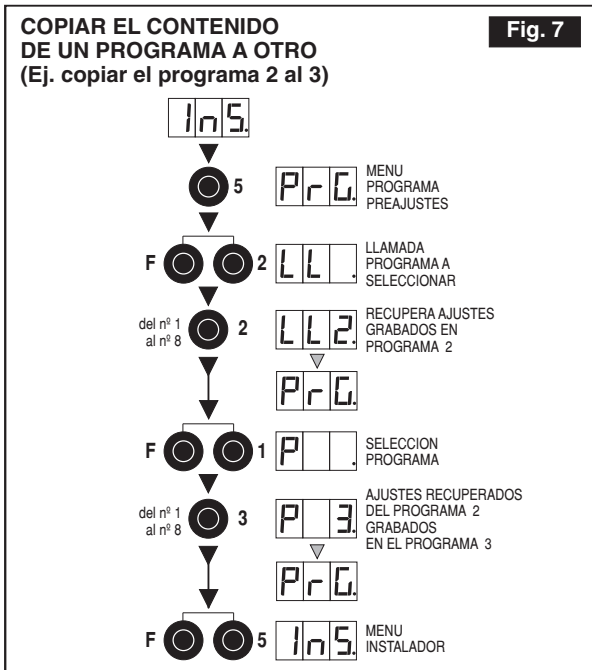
COPIAR EL CONTENIDO DE UN PROGRAMA A OTRO (Ej. copiar el programa 2 al 3)

Fig. 7

InS.

5

PrG.

MENU PROGRAMA PREAJUSTES

F

2

LL .

LLAMADA PROGRAMA A SELECCIONAR

del nº 1 al nº 8

2

LL2.

RECUPERA AJUSTES GRABADOS EN PROGRAMA 2

PrG.

F

1

P .

SELECCION PROGRAMA

del nº 1 al nº 8

3

P 3.

AJUSTES RECUPERADOS DEL PROGRAMA 2 GRABADOS EN EL PROGRAMA 3

PrG.

F

5

InS.

MENU INSTALADOR